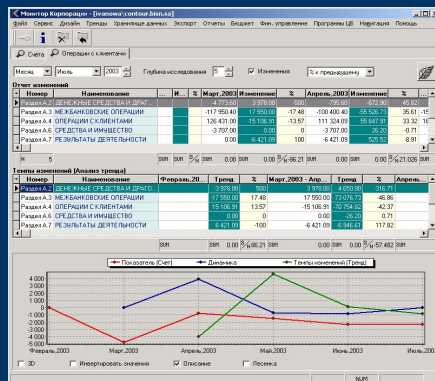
Монитор Корпорации - [iva\oma\contour.bisn.sa]

Файл Сервис Дизайн Тренды Хранилище данных Экспорт Отчеты Бюджет Фин. управление Программы ЦБ Навигация Помощь

Счета Операции с клиентами

Месяц Июль 2003 Глубина исследования 5 Изменения % к предыдущему

Отчет изменений

| Номер | Наименование | | И... | % | Март,2003 | Апрель,2003 | % | Апрель,2003 | % | % |
|---|---|---|---|---|---|---|---|---|---|---|
| Раздел А.1 | ДЕНЕЖНЫЕ СРЕДСТВА И ДРАГ... | | | | -4 773.60 | 3 978.00 | -500 | -795.60 | 672.90 | 45.82 |
| Раздел А.3 | МЕЖБАНКОВСКИЕ ОПЕРАЦИИ | | | | -117 950.40 | 17 550.00 | -17.48 | -100 400.40 | 55 526.73 | 35.61 |
| Раздел А.4 | ОПЕРАЦИИ С КЛИЕНТАМИ | | | | 126 431.00 | -15 106.91 | -13.57 | 111 324.09 | 55 647.91 | 33.32 |
| Раздел А.6 | СРЕДСТВА И ИМУЩЕСТВО | | | | -3 707.00 | 0.00 | 0 | -3 707.00 | -26.20 | -0.71 |
| Раздел А.7 | РЕЗУЛЬТАТЫ ДЕЯТЕЛЬНОСТИ | | | | 0.00 | -6 421.09 | -100 | -6 421.09 | 525.52 | -8.91 |

N 5 SUM SUM % SUM 0.00 % 86.21 SUM 0.00 SUM % 21.026 SUM

Темпы изменений (Анализ тренда)

| Номер | Наименование | Февраль,20... | Тренд | % | Март,2003 - Апр... | Тренд | % | Апрель,... |
|---|---|---|---|---|---|---|---|---|
| Раздел А.1 | ДЕНЕЖНЫЕ СРЕДСТВА И ДРАГ... | | -3 978.00 | 500 | 3 978.00 | 4 650.90 | 316.71 | |
| Раздел А.3 | МЕЖБАНКОВСКИЕ ОПЕРАЦИИ | | -17 550.00 | 17.48 | 17 550.00 | 73 076.73 | 46.86 | |
| Раздел А.4 | ОПЕРАЦИИ С КЛИЕНТАМИ | | 15 106.91 | 13.57 | -15 106.91 | 70 754.82 | 42.37 | |
| Раздел А.6 | СРЕДСТВА И ИМУЩЕСТВО | | 0.00 | 0 | 0.00 | -26.20 | 0.71 | |
| Раздел А.7 | РЕЗУЛЬТАТЫ ДЕЯТЕЛЬНОСТИ | | 6 421.09 | -100 | -6 421.09 | -6 946.61 | 117.82 | |

SUM SUM SUM 0.00 % 86.21 SUM 0.00 SUM % 57.482 SUM

Показатель (Счет) Динамика Темпы изменений (Тренд)

4 000
3 000
2 000
1 000
0
-1 000
-2 000
-3 000
-4 000
-5 000

Февраль,2003 Март,2003 Апрель,2003 Май,2003 Июнь,2003 Июль,2003

3D Инвертировать значения Описание Лесенка

NUM